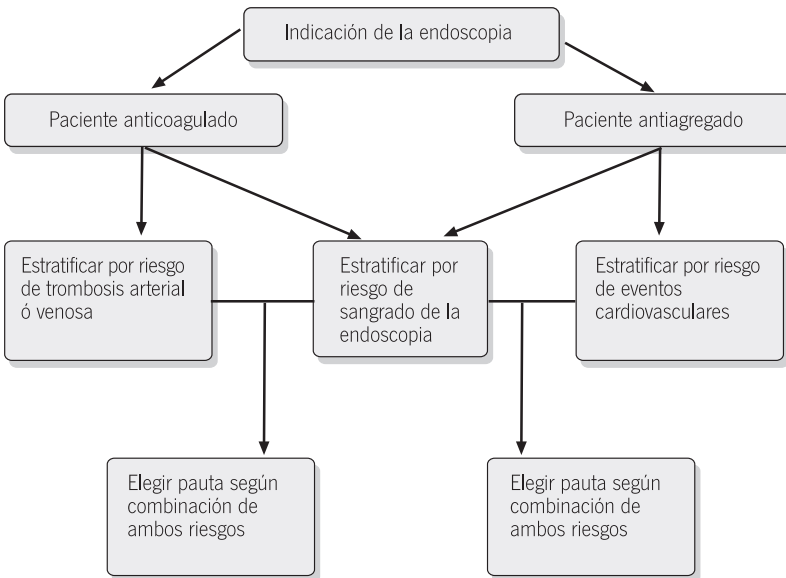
Indicación de la endoscopia

Paciente anticoagulado

Paciente antiagregado

Estratificar por riesgo de trombosis arterial ó venosa

Estratificar por riesgo de sangrado de la endoscopia

Estratificar por riesgo de eventos cardiovasculares

Elegir pauta según combinación de ambos riesgos

Elegir pauta según combinación de ambos riesgos